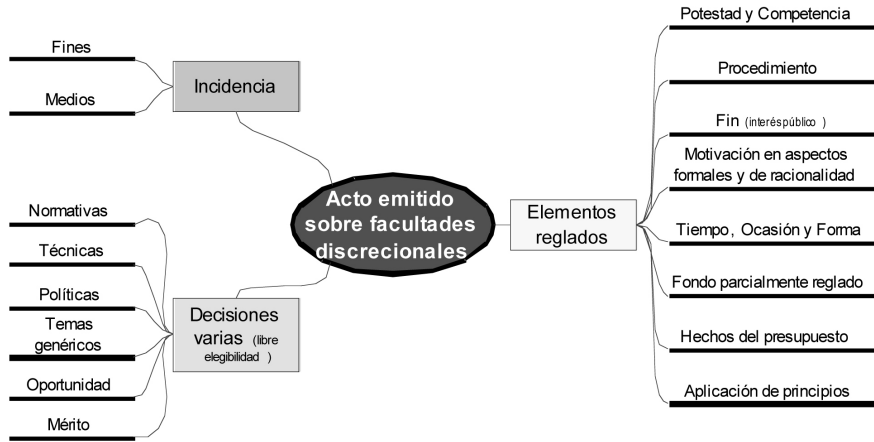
Acto emitido sobre facultades discrecionales

Incidencia

Fines

Medios

Decisiones varias (libre elegibilidad )

Normativas

Técnicas

Políticas

Temas genéricos

Oportunidad

Mérito

Elementos reglados

Potestad y Competencia

Procedimiento

Fin (interéspúblico )

Motivación en aspectos formales y de racionalidad

Tiempo, Ocasión y Forma

Fondo parcialmente reglado

Hechos del presupuesto

Aplicación de principios